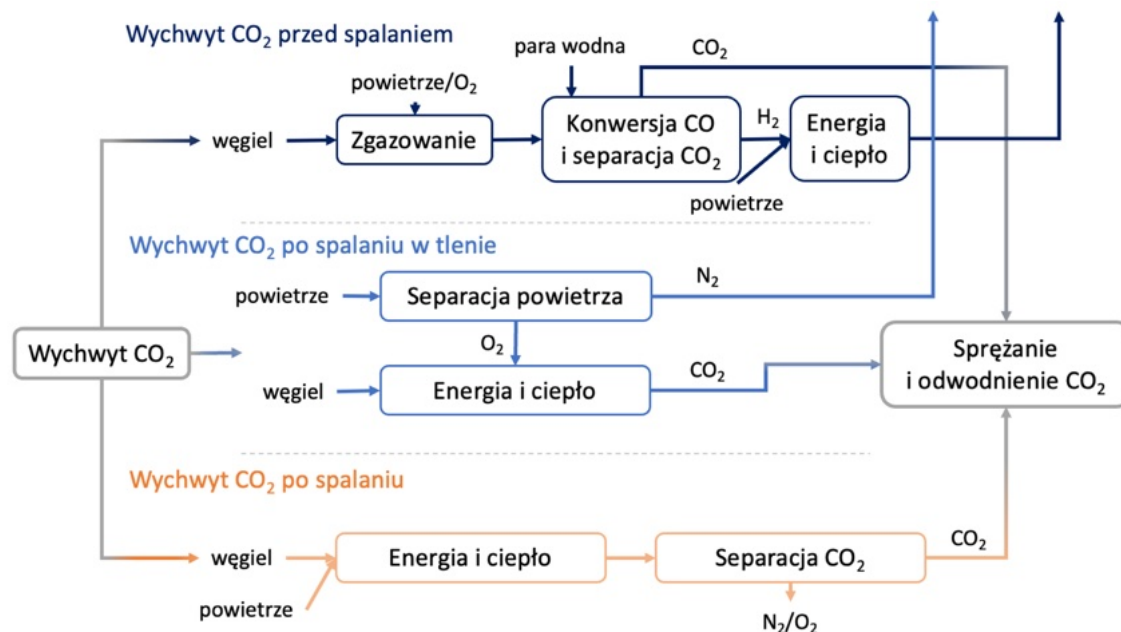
Wychwyt $CO_2$ przed spalaniem

para wodna

$CO_2$

powietrze/$O_2$

węgiel

Zgazowanie

Konwersja CO i separacja $CO_2$

$H_2$

Energia i ciepło

powietrze

Wychwyt $CO_2$ po spalaniu w tlenie

powietrze

Separacja powietrza

$N_2$

Wychwyt $CO_2$

$O_2$

węgiel

Energia i ciepło

$CO_2$

Sprężanie i odwodnienie $CO_2$

Wychwyt $CO_2$ po spalaniu

węgiel

Energia i ciepło

Separacja $CO_2$

$CO_2$

powietrze

$N_2/O_2$